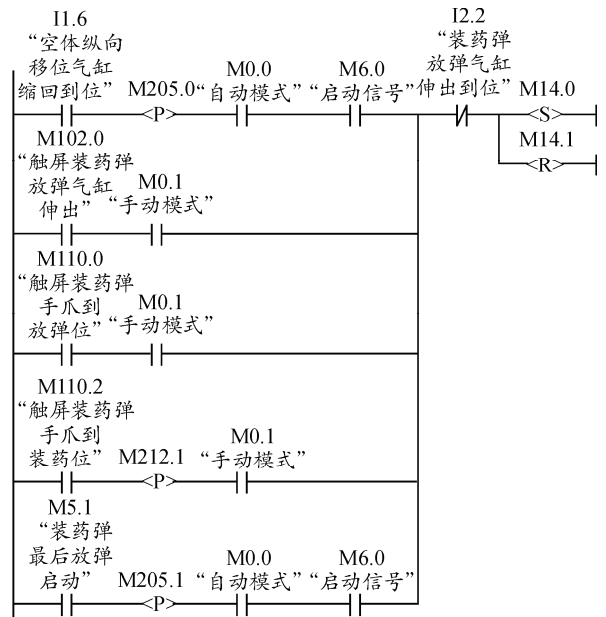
I1.6
“空体纵向移位气缸缩回到位”

M205.0
P

M0.0
“自动模式”

M6.0
“启动信号”

I2.2
“装药弹放弹气缸伸出到位”

M14.0
S

M14.1
R

M102.0
“触屏装药弹放弹气缸伸出”

M0.1
“手动模式”

M110.0
“触屏装药弹手爪到放弹位”

M0.1
“手动模式”

M110.2
“触屏装药弹手爪到装药位”

M212.1
P

M0.1
“手动模式”

M5.1
“装药弹最后放弹启动”

M205.1
P

M0.0
“自动模式”

M6.0
“启动信号”